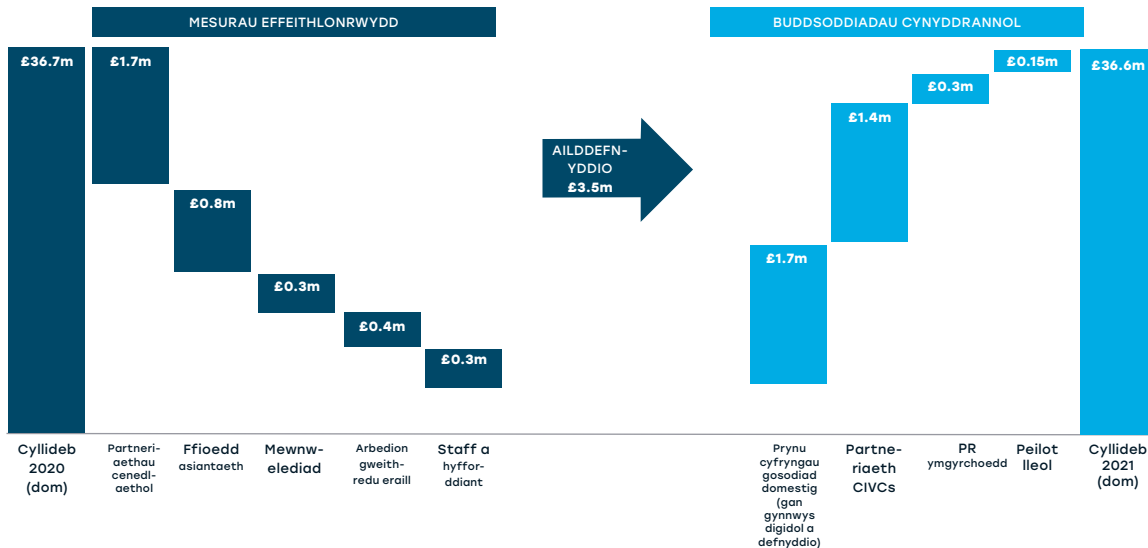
MESURAU EFFEITHLONRWYDD

BUDDSODDIADAU CYNYDDRANNOL

£36.7m

£1.7m

£0.8m

£0.3m

£0.4m

£0.3m

AILDDEFNYDDIO £3.5m

£1.7m

£1.4m

£0.3m

£0.15m

£36.6m

Cyllideb 2020 (dom)

Partneriaethau cenedlaethol

Ffioedd asiantaeth

Mewnwelediad

Arbedion gweithredu eraill

Staff a hyfforddiant

Prynu cyfryngau gosodiad domestig (gan gynnwys digidol a defnyddio)

Partneriaeth CIVCs

PR ymgyrchoedd

Peilot lleol

Cyllideb 2021 (dom)